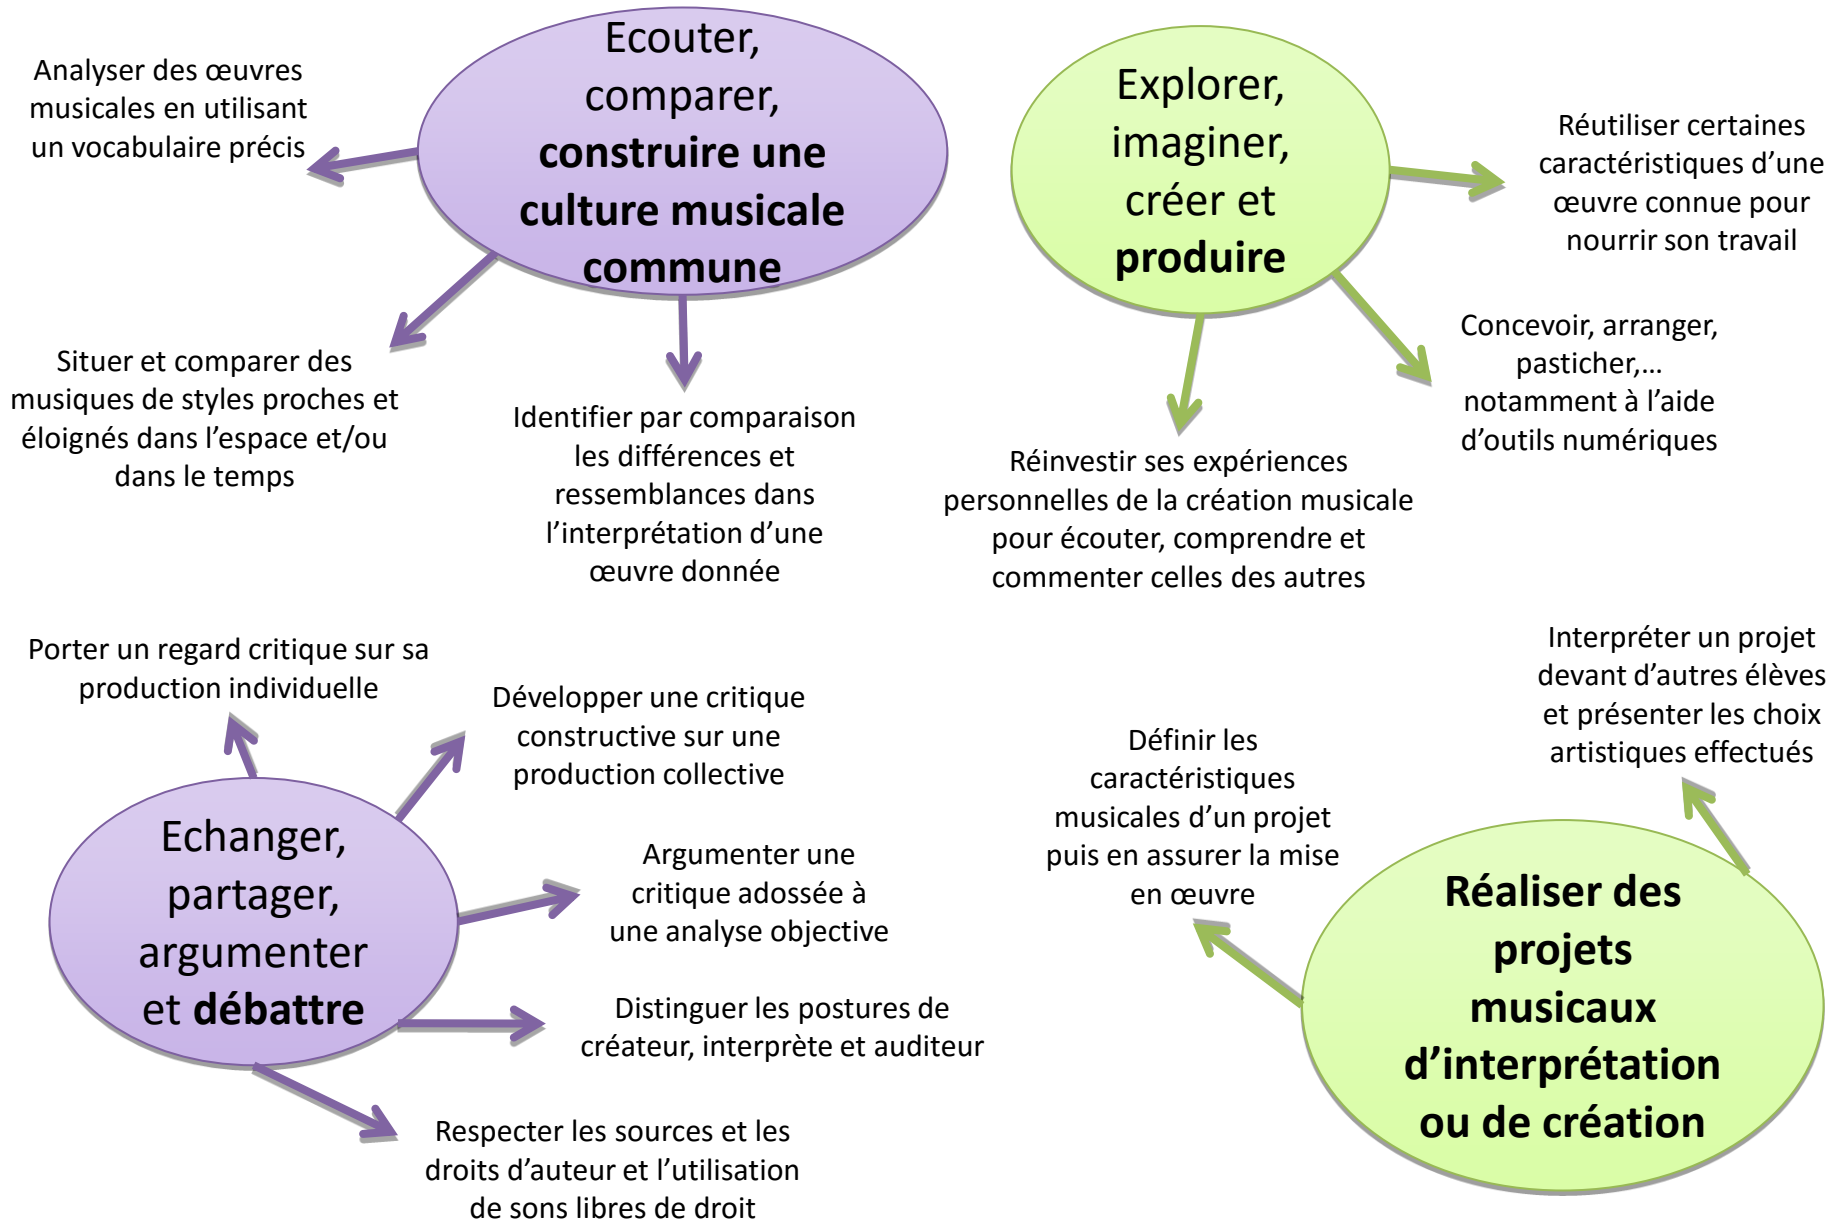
Ecouter, comparer, **construire une culture musicale commune**

Analyser des œuvres musicales en utilisant un vocabulaire précis

Situer et comparer des musiques de styles proches et éloignés dans l'espace et/ou dans le temps

Identifier par comparaison les différences et ressemblances dans l'interprétation d'une œuvre donnée

Explorer, imaginer, créer et **produire**

Réutiliser certaines caractéristiques d'une œuvre connue pour nourrir son travail

Concevoir, arranger, pasticher,… notamment à l'aide d'outils numériques

Réinvestir ses expériences personnelles de la création musicale pour écouter, comprendre et commenter celles des autres

Porter un regard critique sur sa production individuelle

Développer une critique constructive sur une production collective

Echanger, partager, argumenter et **débattre**

Argumenter une critique adossée à une analyse objective

Distinguer les postures de créateur, interprète et auditeur

Respecter les sources et les droits d'auteur et l'utilisation de sons libres de droit

Interpréter un projet devant d'autres élèves et présenter les choix artistiques effectués

Définir les caractéristiques musicales d'un projet puis en assurer la mise en œuvre

**Réaliser des projets musicaux d'interprétation ou de création**